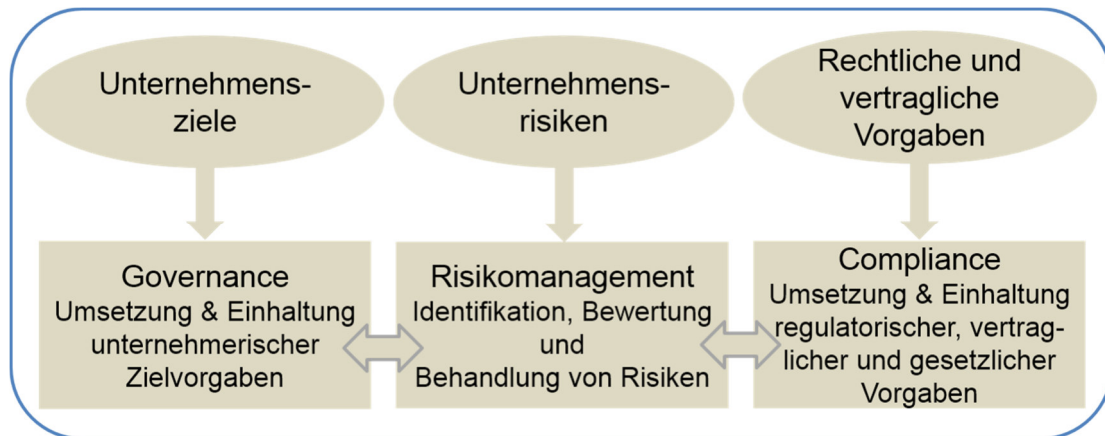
Unternehmensziele

Unternehmensrisiken

Rechtliche und vertragliche Vorgaben

Governance
Umsetzung & Einhaltung unternehmerischer Zielvorgaben

Risikomanagement
Identifikation, Bewertung und Behandlung von Risiken

Compliance
Umsetzung & Einhaltung regulatorischer, vertraglicher und gesetzlicher Vorgaben